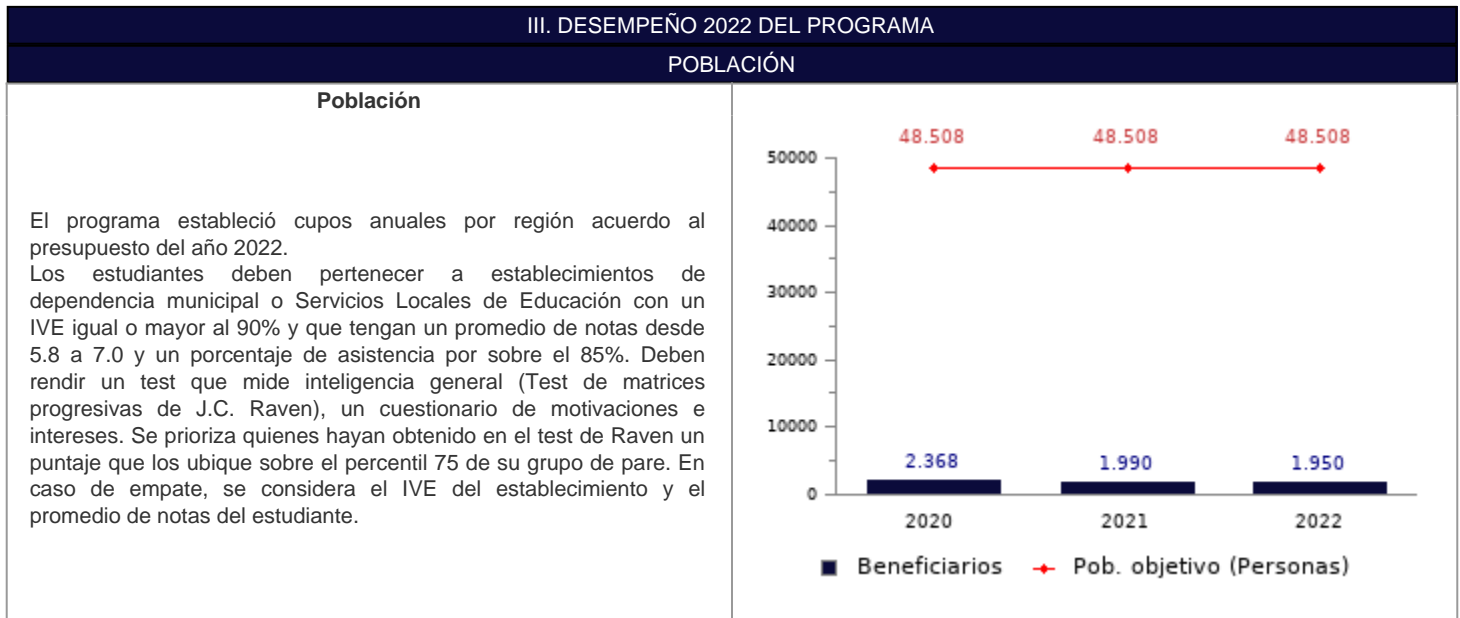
III. DESEMPEÑO 2022 DEL PROGRAMA

POBLACIÓN

Población

El programa estableció cupos anuales por región acuerdo al presupuesto del año 2022.
Los estudiantes deben pertenecer a establecimientos de dependencia municipal o Servicios Locales de Educación con un IVE igual o mayor al 90% y que tengan un promedio de notas desde 5.8 a 7.0 y un porcentaje de asistencia por sobre el 85%. Deben rendir un test que mide inteligencia general (Test de matrices progresivas de J.C. Raven), un cuestionario de motivaciones e intereses. Se prioriza quienes hayan obtenido en el test de Raven un puntaje que los ubique sobre el percentil 75 de su grupo de pare. En caso de empate, se considera el IVE del establecimiento y el promedio de notas del estudiante.

48.508
48.508
48.508
50000
40000
30000
20000
10000
0
2.368
1.990
1.950
2020
2021
2022
Beneficiarios
Pob. objetivo (Personas)